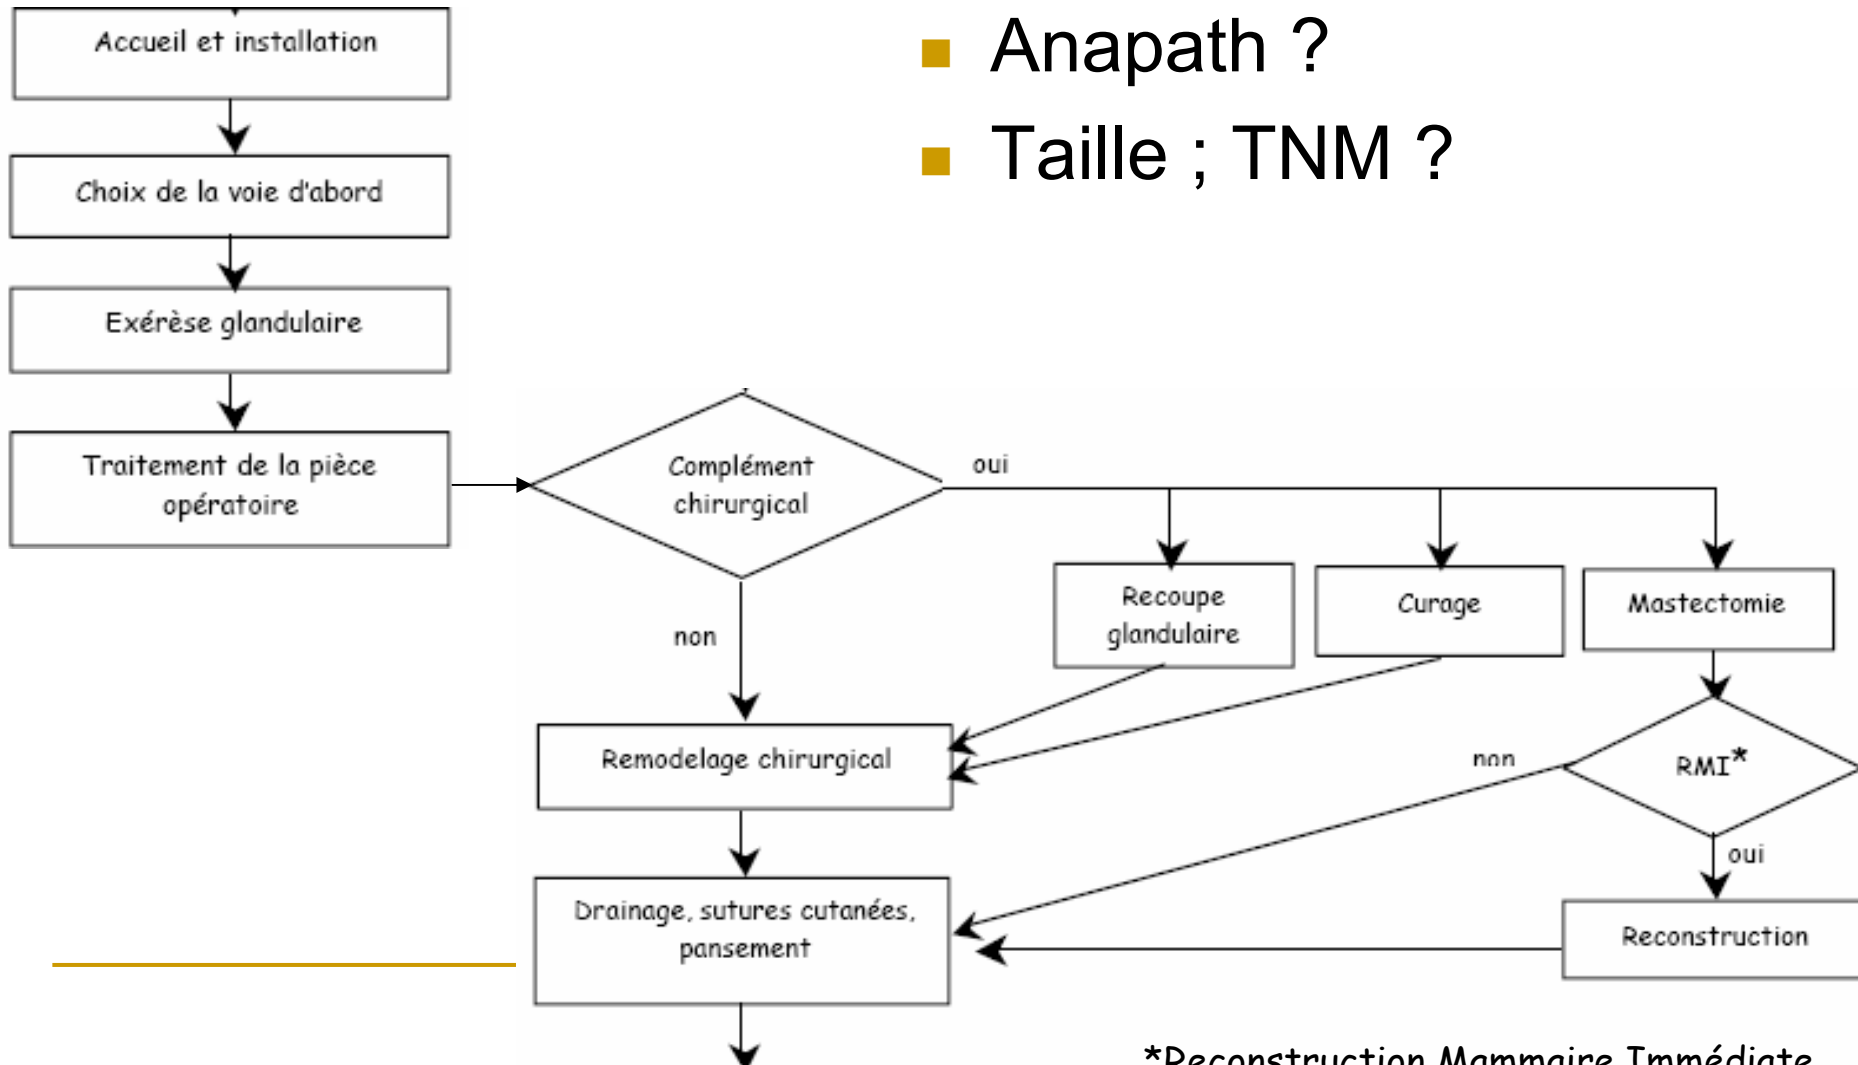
Accueil et installation

Choix de la voie d'abord

Exérèse glandulaire

Traitement de la pièce opératoire

- Anapath ?
- Taille ; TNM ?

Complément chirurgical

oui

non

Recoupe glandulaire

Curage

Mastectomie

Remodelage chirurgical

non

RMI*

oui

Drainage, sutures cutanées, pansement

Reconstruction

*Reconstruction Mammaire Immédiate